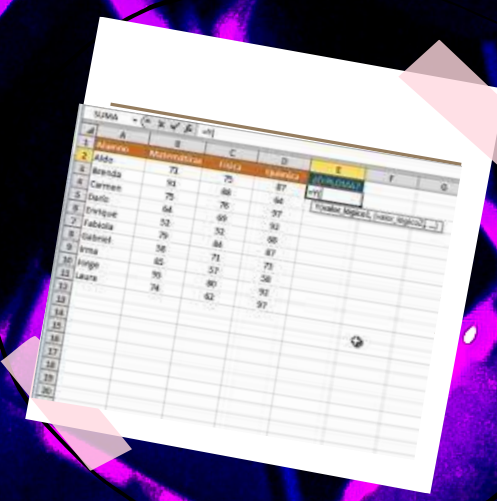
SUMA =Y(

| | A | B | C | D | E | F | G |
|---|---|---|---|---|---|---|---|
| 1 | Alumno | Matemáticas | Física | Química | ¿EXONERA? | | |
| 2 | Aldo | | | | | | |
| 3 | Brenda | 71 | 75 | 87 | =Y( | | |
| 4 | Carmen | 91 | 88 | 94 | Y(valor_lógico1; [valor_lógico2]; ...) | | |
| 5 | Dario | 75 | 76 | 97 | | | |
| 6 | Enrique | 64 | 69 | 92 | | | |
| 7 | Fabiola | 53 | 52 | 68 | | | |
| 8 | Gabriel | 79 | 84 | 87 | | | |
| 9 | Irma | 58 | 71 | 73 | | | |
| 10 | Jorge | 85 | 57 | 58 | | | |
| 11 | Laura | 95 | 80 | 92 | | | |
| 12 | | 74 | 62 | 97 | | | |
| 13 | | | | | | | |
| 14 | | | | | | | |
| 15 | | | | | | | |
| 16 | | | | | | | |
| 17 | | | | | | | |
| 18 | | | | | | | |
| 19 | | | | | | | |
| 20 | | | | | | | |